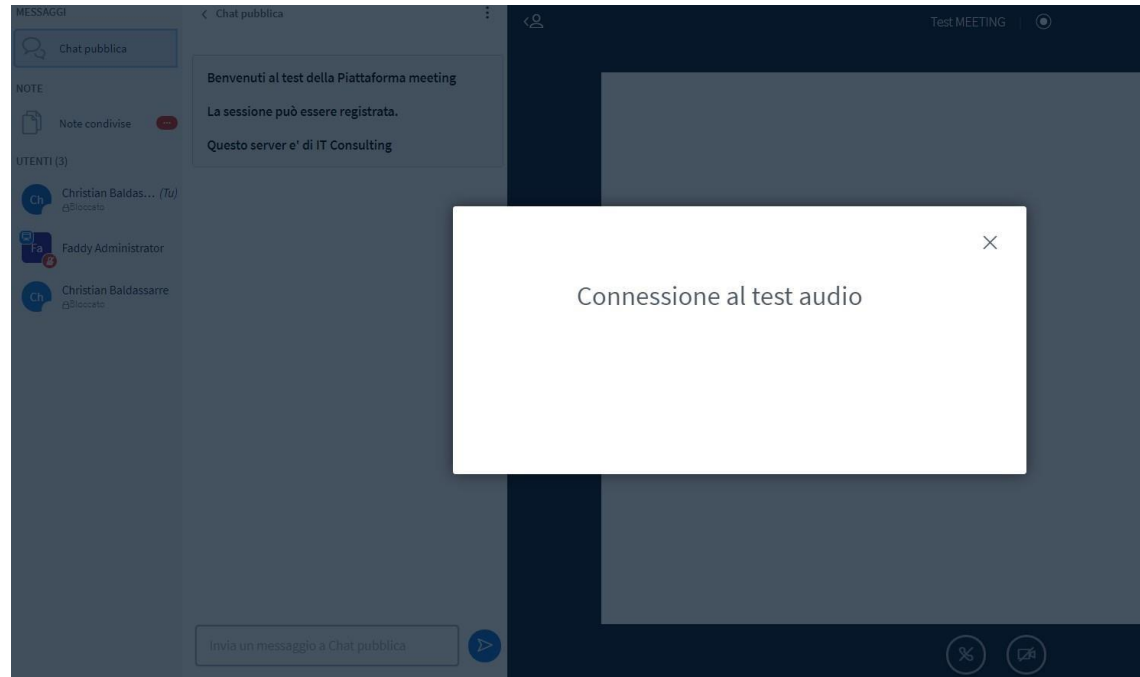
MESSAGGI

Chat pubblica

NOTE

Note condivise ...

UTENTI (3)

Ch Christian Baldas... (Tu) Bloccato

Fa Faddy Administrator

Ch Christian Baldassarre Bloccato

< Chat pubblica

Benvenuti al test della Piattaforma meeting

La sessione può essere registrata.

Questo server e' di IT Consulting

Invia un messaggio a Chat pubblica

Test MEETING

×

Connessione al test audio